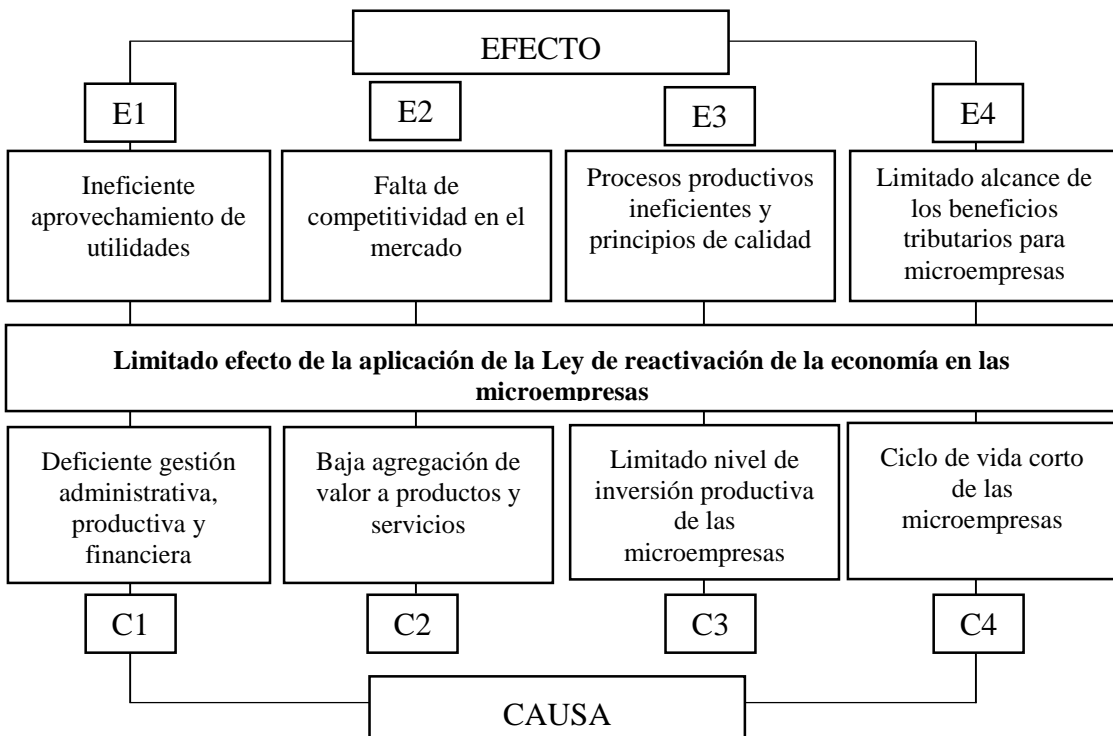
EFECTO

E1

E2

E3

E4

Ineficiente aprovechamiento de utilidades

Falta de competitividad en el mercado

Procesos productivos ineficientes y principios de calidad

Limitado alcance de los beneficios tributarios para microempresas

**Limitado efecto de la aplicación de la Ley de reactivación de la economía en las microempresas**

Deficiente gestión administrativa, productiva y financiera

Baja agregación de valor a productos y servicios

Limitado nivel de inversión productiva de las microempresas

Ciclo de vida corto de las microempresas

C1

C2

C3

C4

CAUSA